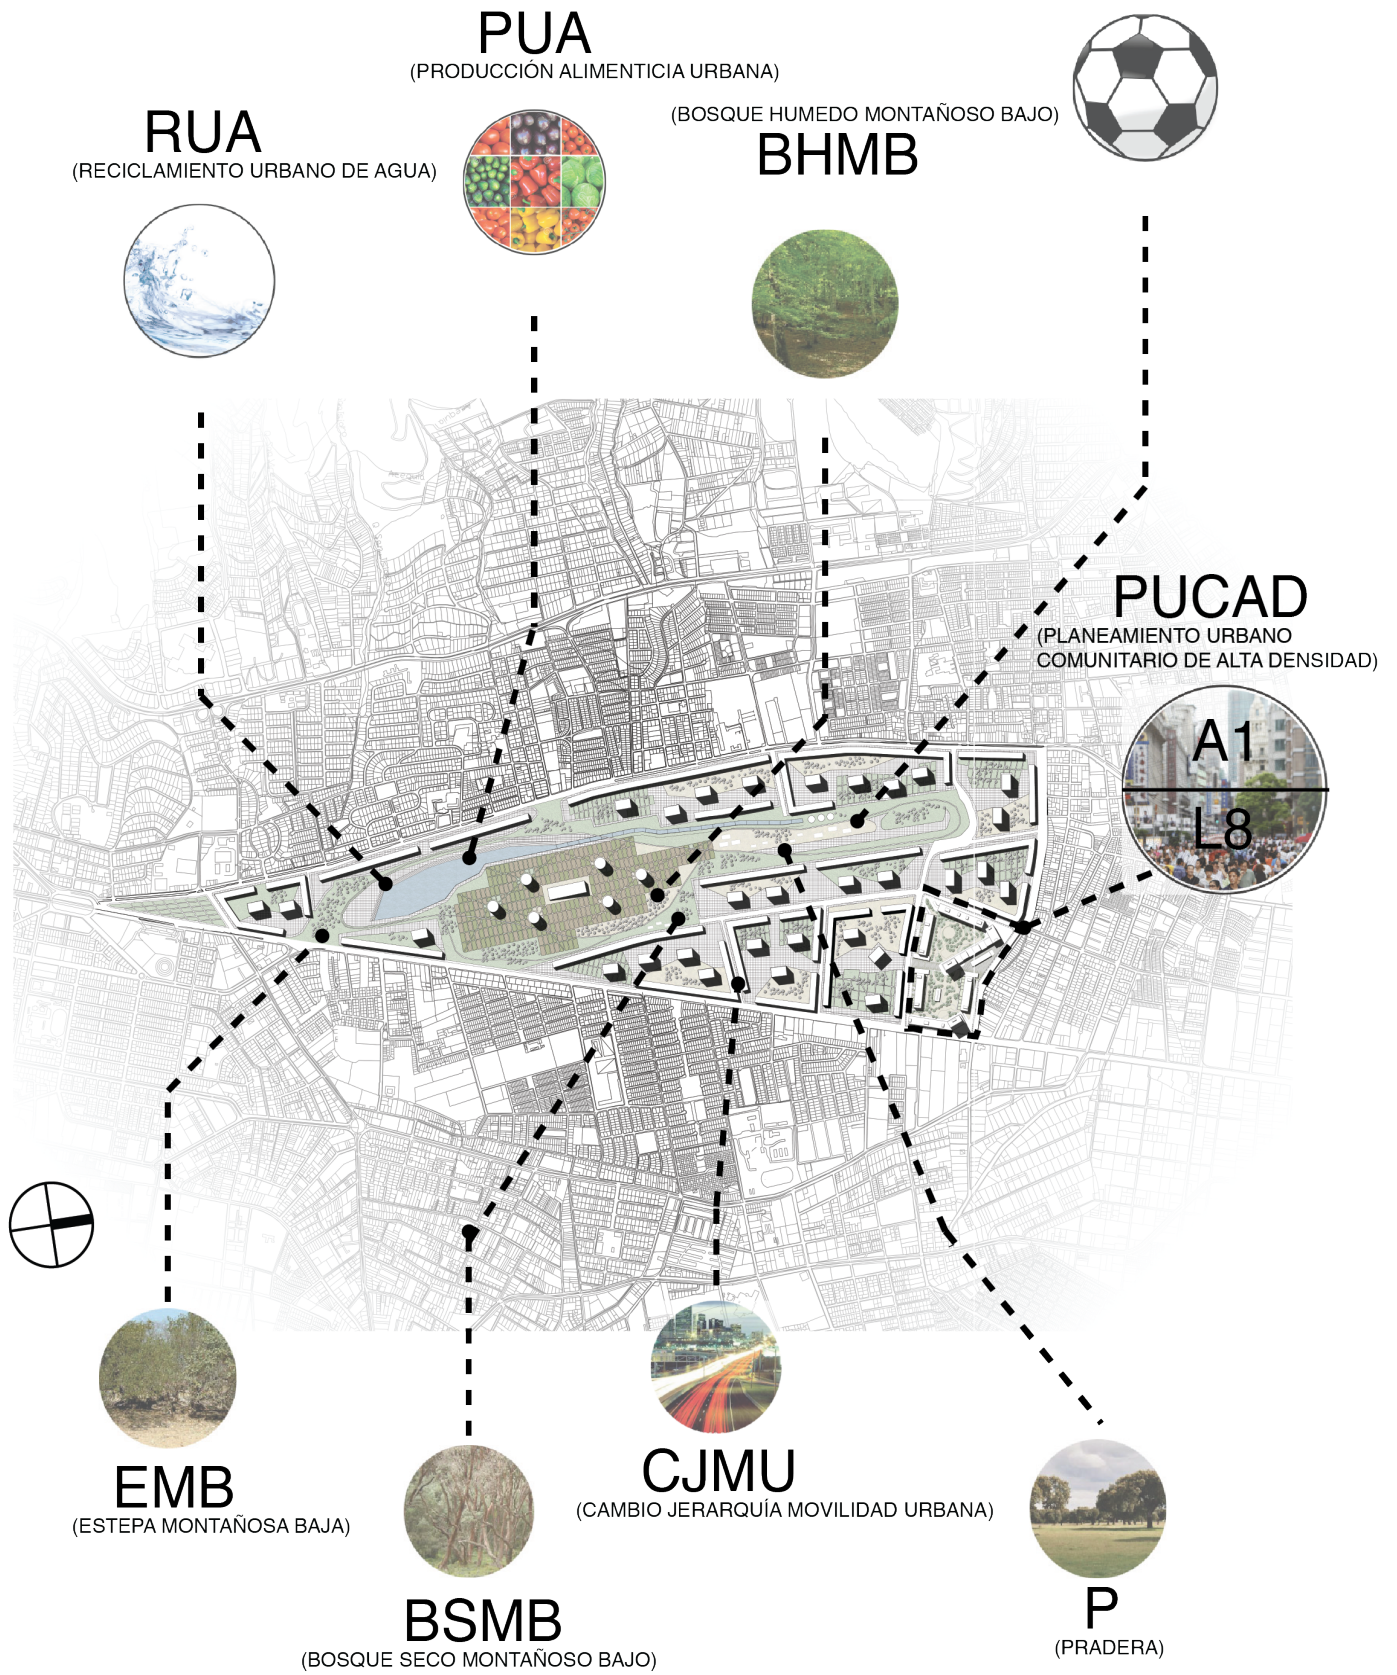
PUA
(PRODUCCIÓN ALIMENTICIA URBANA)

RUA
(RECICLAMIENTO URBANO DE AGUA)

(BOSQUE HUMEDO MONTAÑOSO BAJO)
BHMB

PUCAD
(PLANEAMIENTO URBANO COMUNITARIO DE ALTA DENSIDAD)

A1
L8

EMB
(ESTEPA MONTAÑOSA BAJA)

BSMB
(BOSQUE SECO MONTAÑOSO BAJO)

CJMU
(CAMBIO JERARQUÍA MOVILIDAD URBANA)

P
(PRADERA)